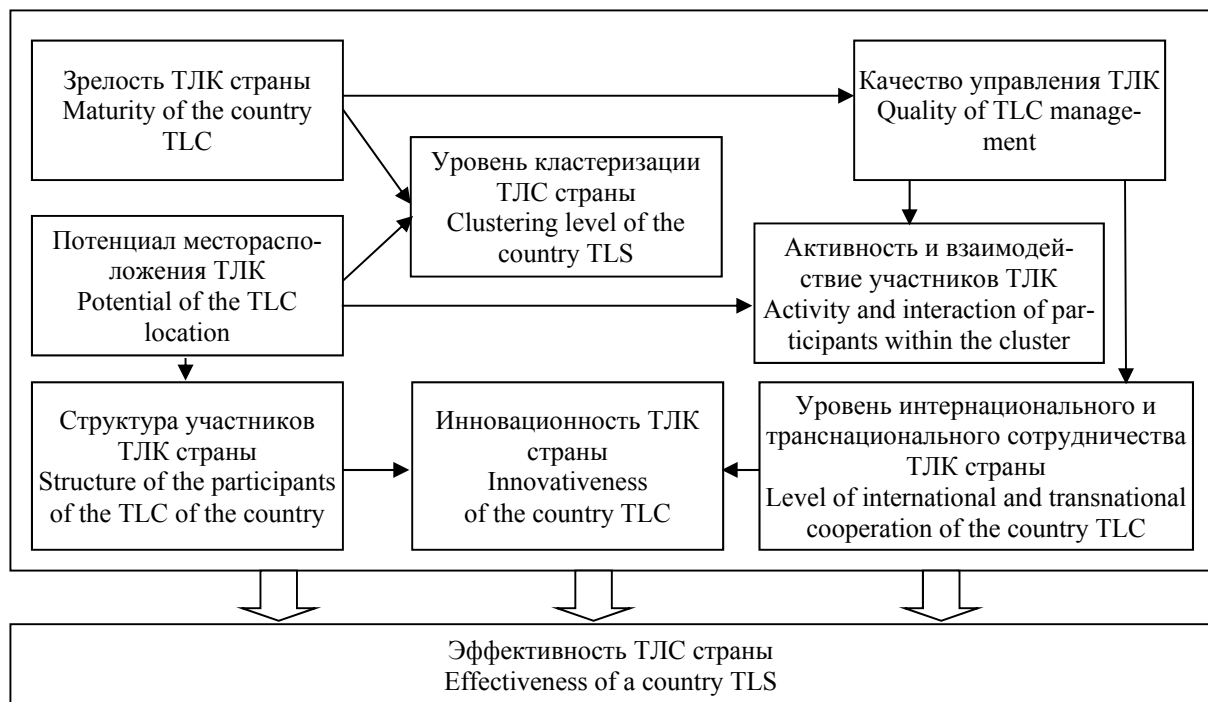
Зрелость ТЛК страны
Maturity of the country TLC

Качество управления ТЛК
Quality of TLC management

Уровень кластеризации ТЛС страны
Clustering level of the country TLS

Потенциал месторасположения ТЛК
Potential of the TLC location

Активность и взаимодействие участников ТЛК
Activity and interaction of participants within the cluster

Структура участников ТЛК страны
Structure of the participants of the TLC of the country

Инновационность ТЛК страны
Innovativeness of the country TLC

Уровень интернационального и транснационального сотрудничества ТЛК страны
Level of international and transnational cooperation of the country TLC

Эффективность ТЛС страны
Effectiveness of a country TLS